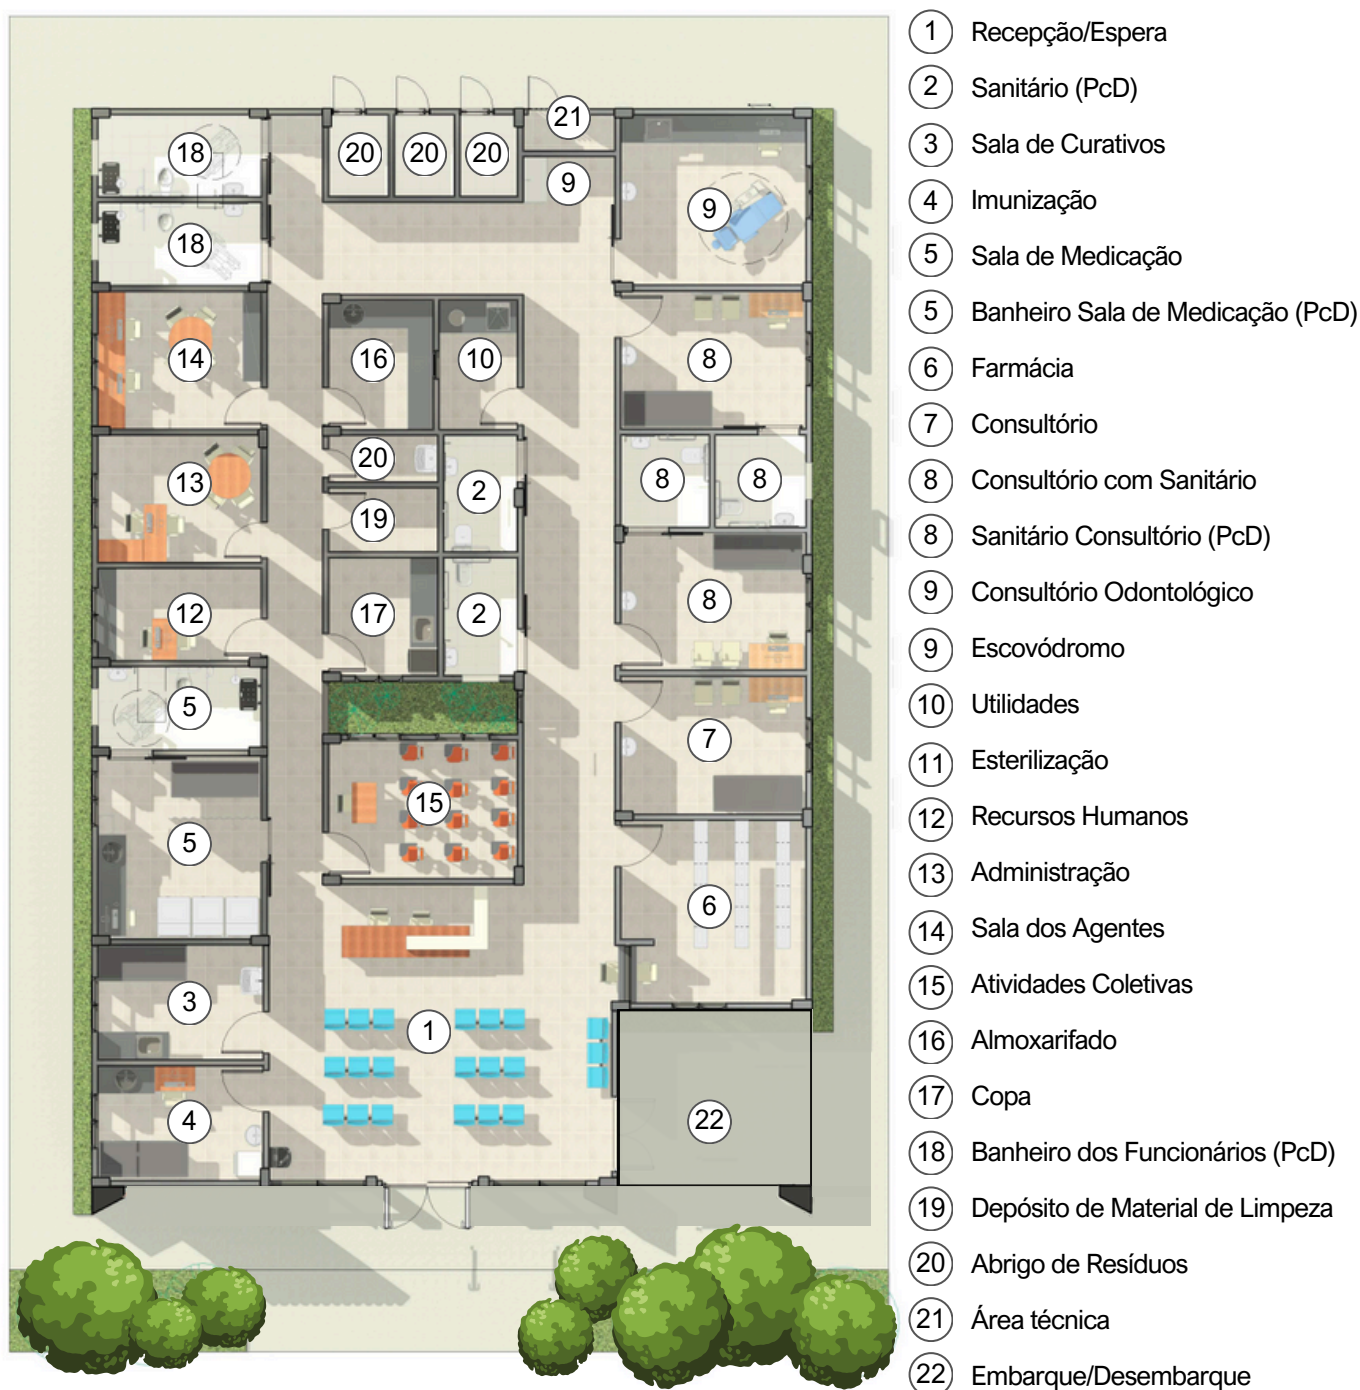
18
18
20
20
20
21
9
9
14
16
10
8
13
20
2
8
8
19
12
17
2
8
5
7
15
5
6
3
1
4
22

1 Recepção/Espera
2 Sanitário (PcD)
3 Sala de Curativos
4 Imunização
5 Sala de Medicação
5 Banheiro Sala de Medicação (PcD)
6 Farmácia
7 Consultório
8 Consultório com Sanitário
8 Sanitário Consultório (PcD)
9 Consultório Odontológico
9 Escovódromo
10 Utilidades
11 Esterilização
12 Recursos Humanos
13 Administração
14 Sala dos Agentes
15 Atividades Coletivas
16 Almoxarifado
17 Copa
18 Banheiro dos Funcionários (PcD)
19 Depósito de Material de Limpeza
20 Abrigo de Resíduos
21 Área técnica
22 Embarque/Desembarque